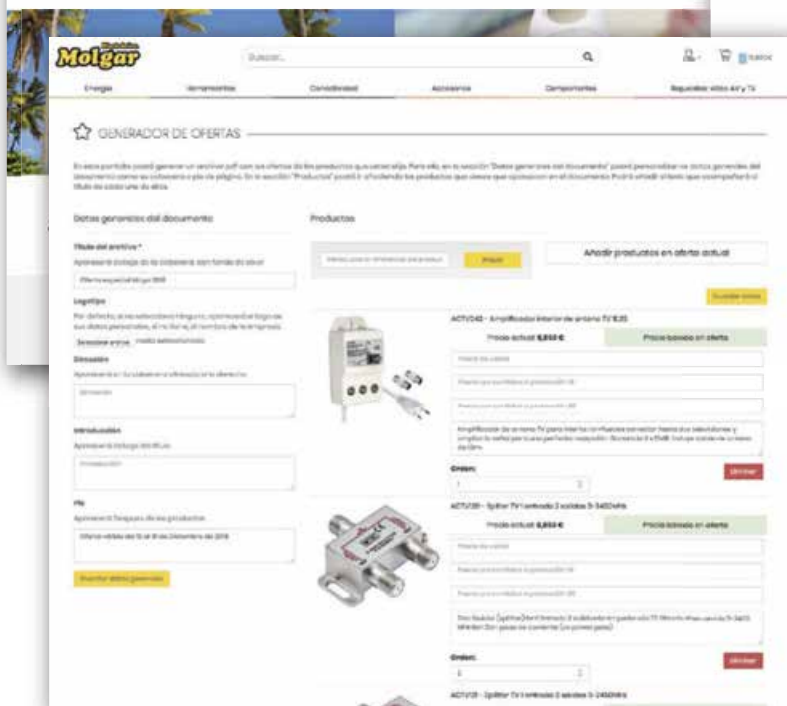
Molgar

Buscar...

Energía | Herramientas | Conectividad | Accesorios | Componentes | Repuestos vídeo AV y TV

GENERADOR DE OFERTAS

En esta pantalla podrá generar un archivo pdf con las ofertas de los productos que usted elija. Para ello, en la sección "Datos generales del documento" podrá personalizar los datos generales del documento como su cabecera o pie de página. En la sección "Productos" podrá ir añadiendo los productos que desea que aparezcan en el documento. Podrá añadir el texto que acompañará al título de cada uno de ellos.

Datos generales del documento

Título del archivo *

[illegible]

Oferta especial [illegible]

Logotipo

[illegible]

Seleccionar archivo | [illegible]

Dirección

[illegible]

Introducción

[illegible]

Pie

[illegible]

Oferta válida del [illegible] de Diciembre de 2018

Guardar datos generales

Productos

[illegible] | Buscar

Añadir productos en oferta actual

Guardar datos

ACTV042 - Amplificador interior de antena TV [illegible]

Precio actual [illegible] € | Precio basado en oferta

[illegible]

Orden:

1

Eliminar

ACTV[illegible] - Splitter TV 1 entrada 2 salidas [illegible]

Precio actual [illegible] € | Precio basado en oferta

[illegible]

Orden:

2

Eliminar

ACTV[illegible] - Splitter TV 1 entrada 2 salidas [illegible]